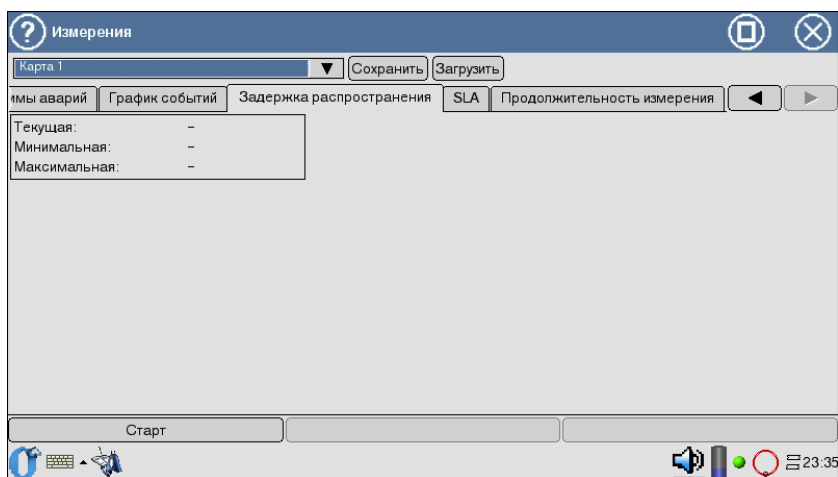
Измерения

Карта 1 Сохранить Загрузить

ммы аварий | График событий | Задержка распространения | SLA | Продолжительность измерения

| | |
|---|---|
| Текущая: | – |
| Минимальная: | – |
| Максимальная: | – |

Старт

23:35